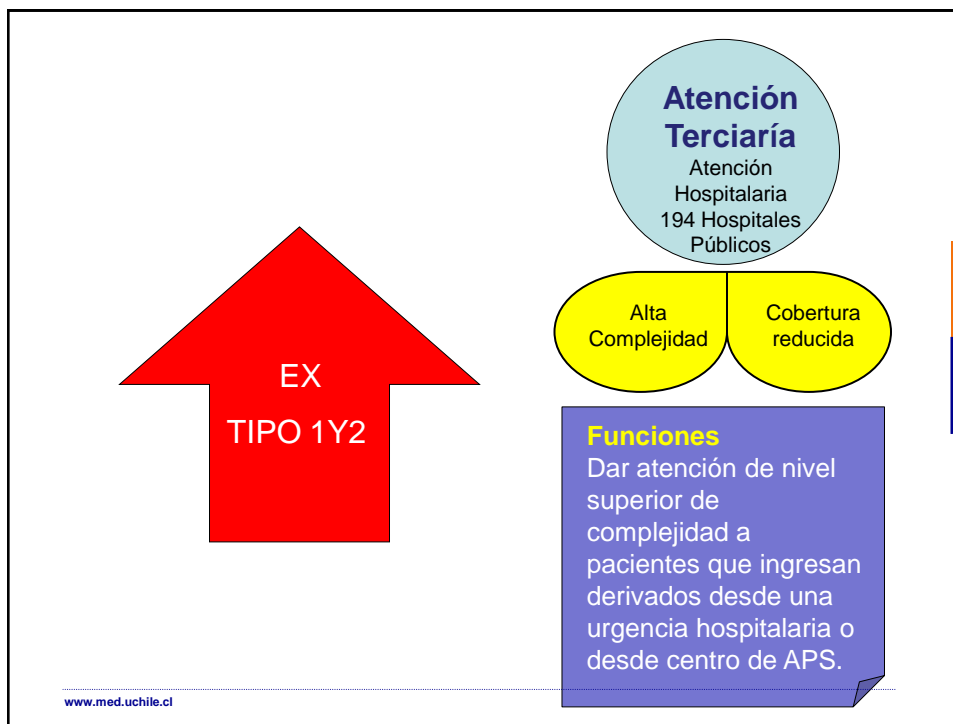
Atención Terciaría
Atención Hospitalaria
194 Hospitales Públicos

Alta Complejidad

Cobertura reducida

EX
TIPO 1Y2

Funciones
Dar atención de nivel superior de complejidad a pacientes que ingresan derivados desde una urgencia hospitalaria o desde centro de APS.

www.med.uchile.cl